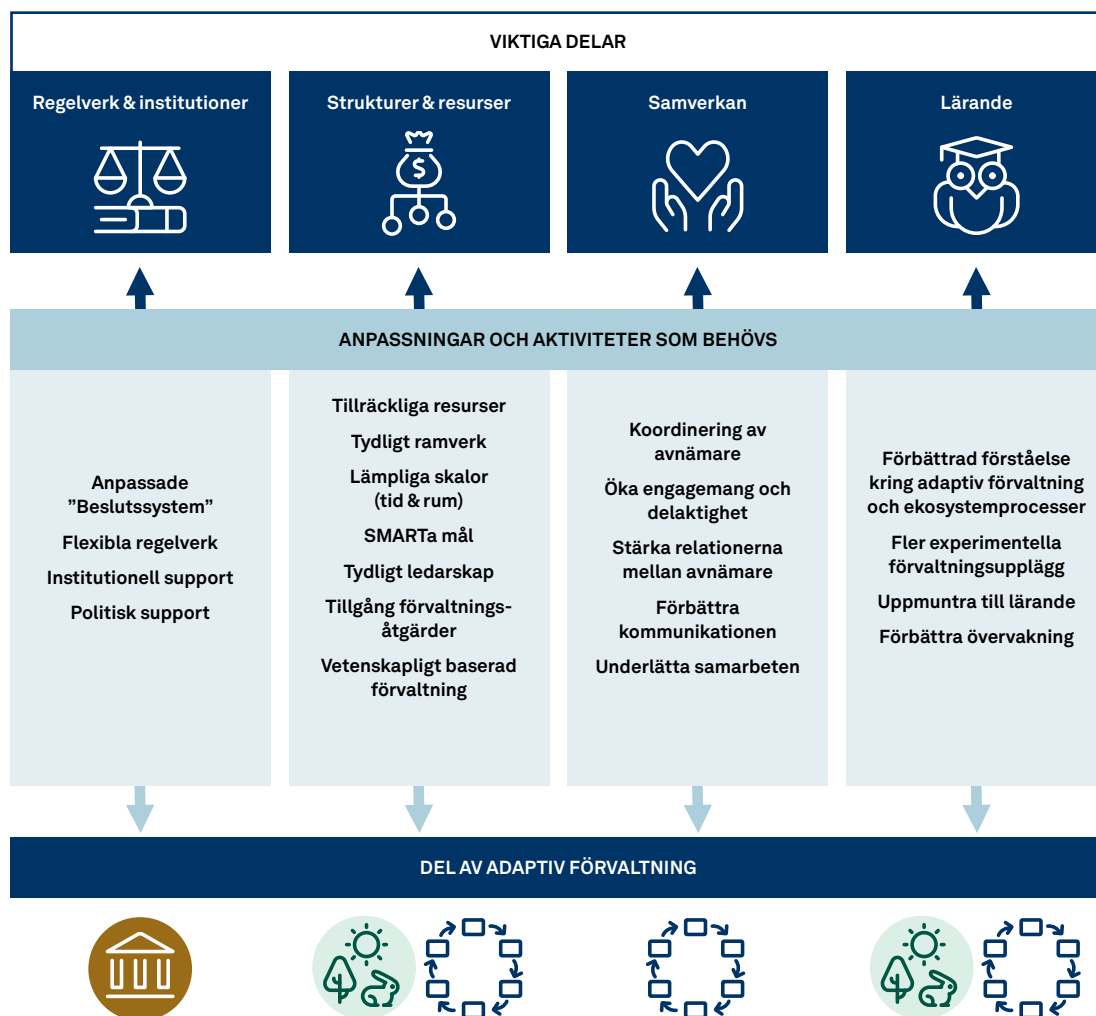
VIKTIGA DELAR

Regelverk & institutioner

Strukturer & resurser

Samverkan

Lärande

ANPASSNINGAR OCH AKTIVITETER SOM BEHÖVS

Anpassade ”Beslutssystem”

Flexibla regelverk

Institutionell support

Politisk support

Tillräckliga resurser

Tydligt ramverk

Lämpliga skalor (tid & rum)

SMARTa mål

Tydligt ledarskap

Tillgång förvaltningsåtgärder

Vetenskapligt baserad förvaltning

Koordinering av avnämare

Öka engagemang och delaktighet

Stärka relationerna mellan avnämare

Förbättra kommunikationen

Underlätta samarbeten

Förbättrad förståelse kring adaptiv förvaltning och ekosystemprocesser

Fler experimentella förvaltningsupplägg

Uppmuntra till lärande

Förbättra övervakning

DEL AV ADAPTIV FÖRVALTNING